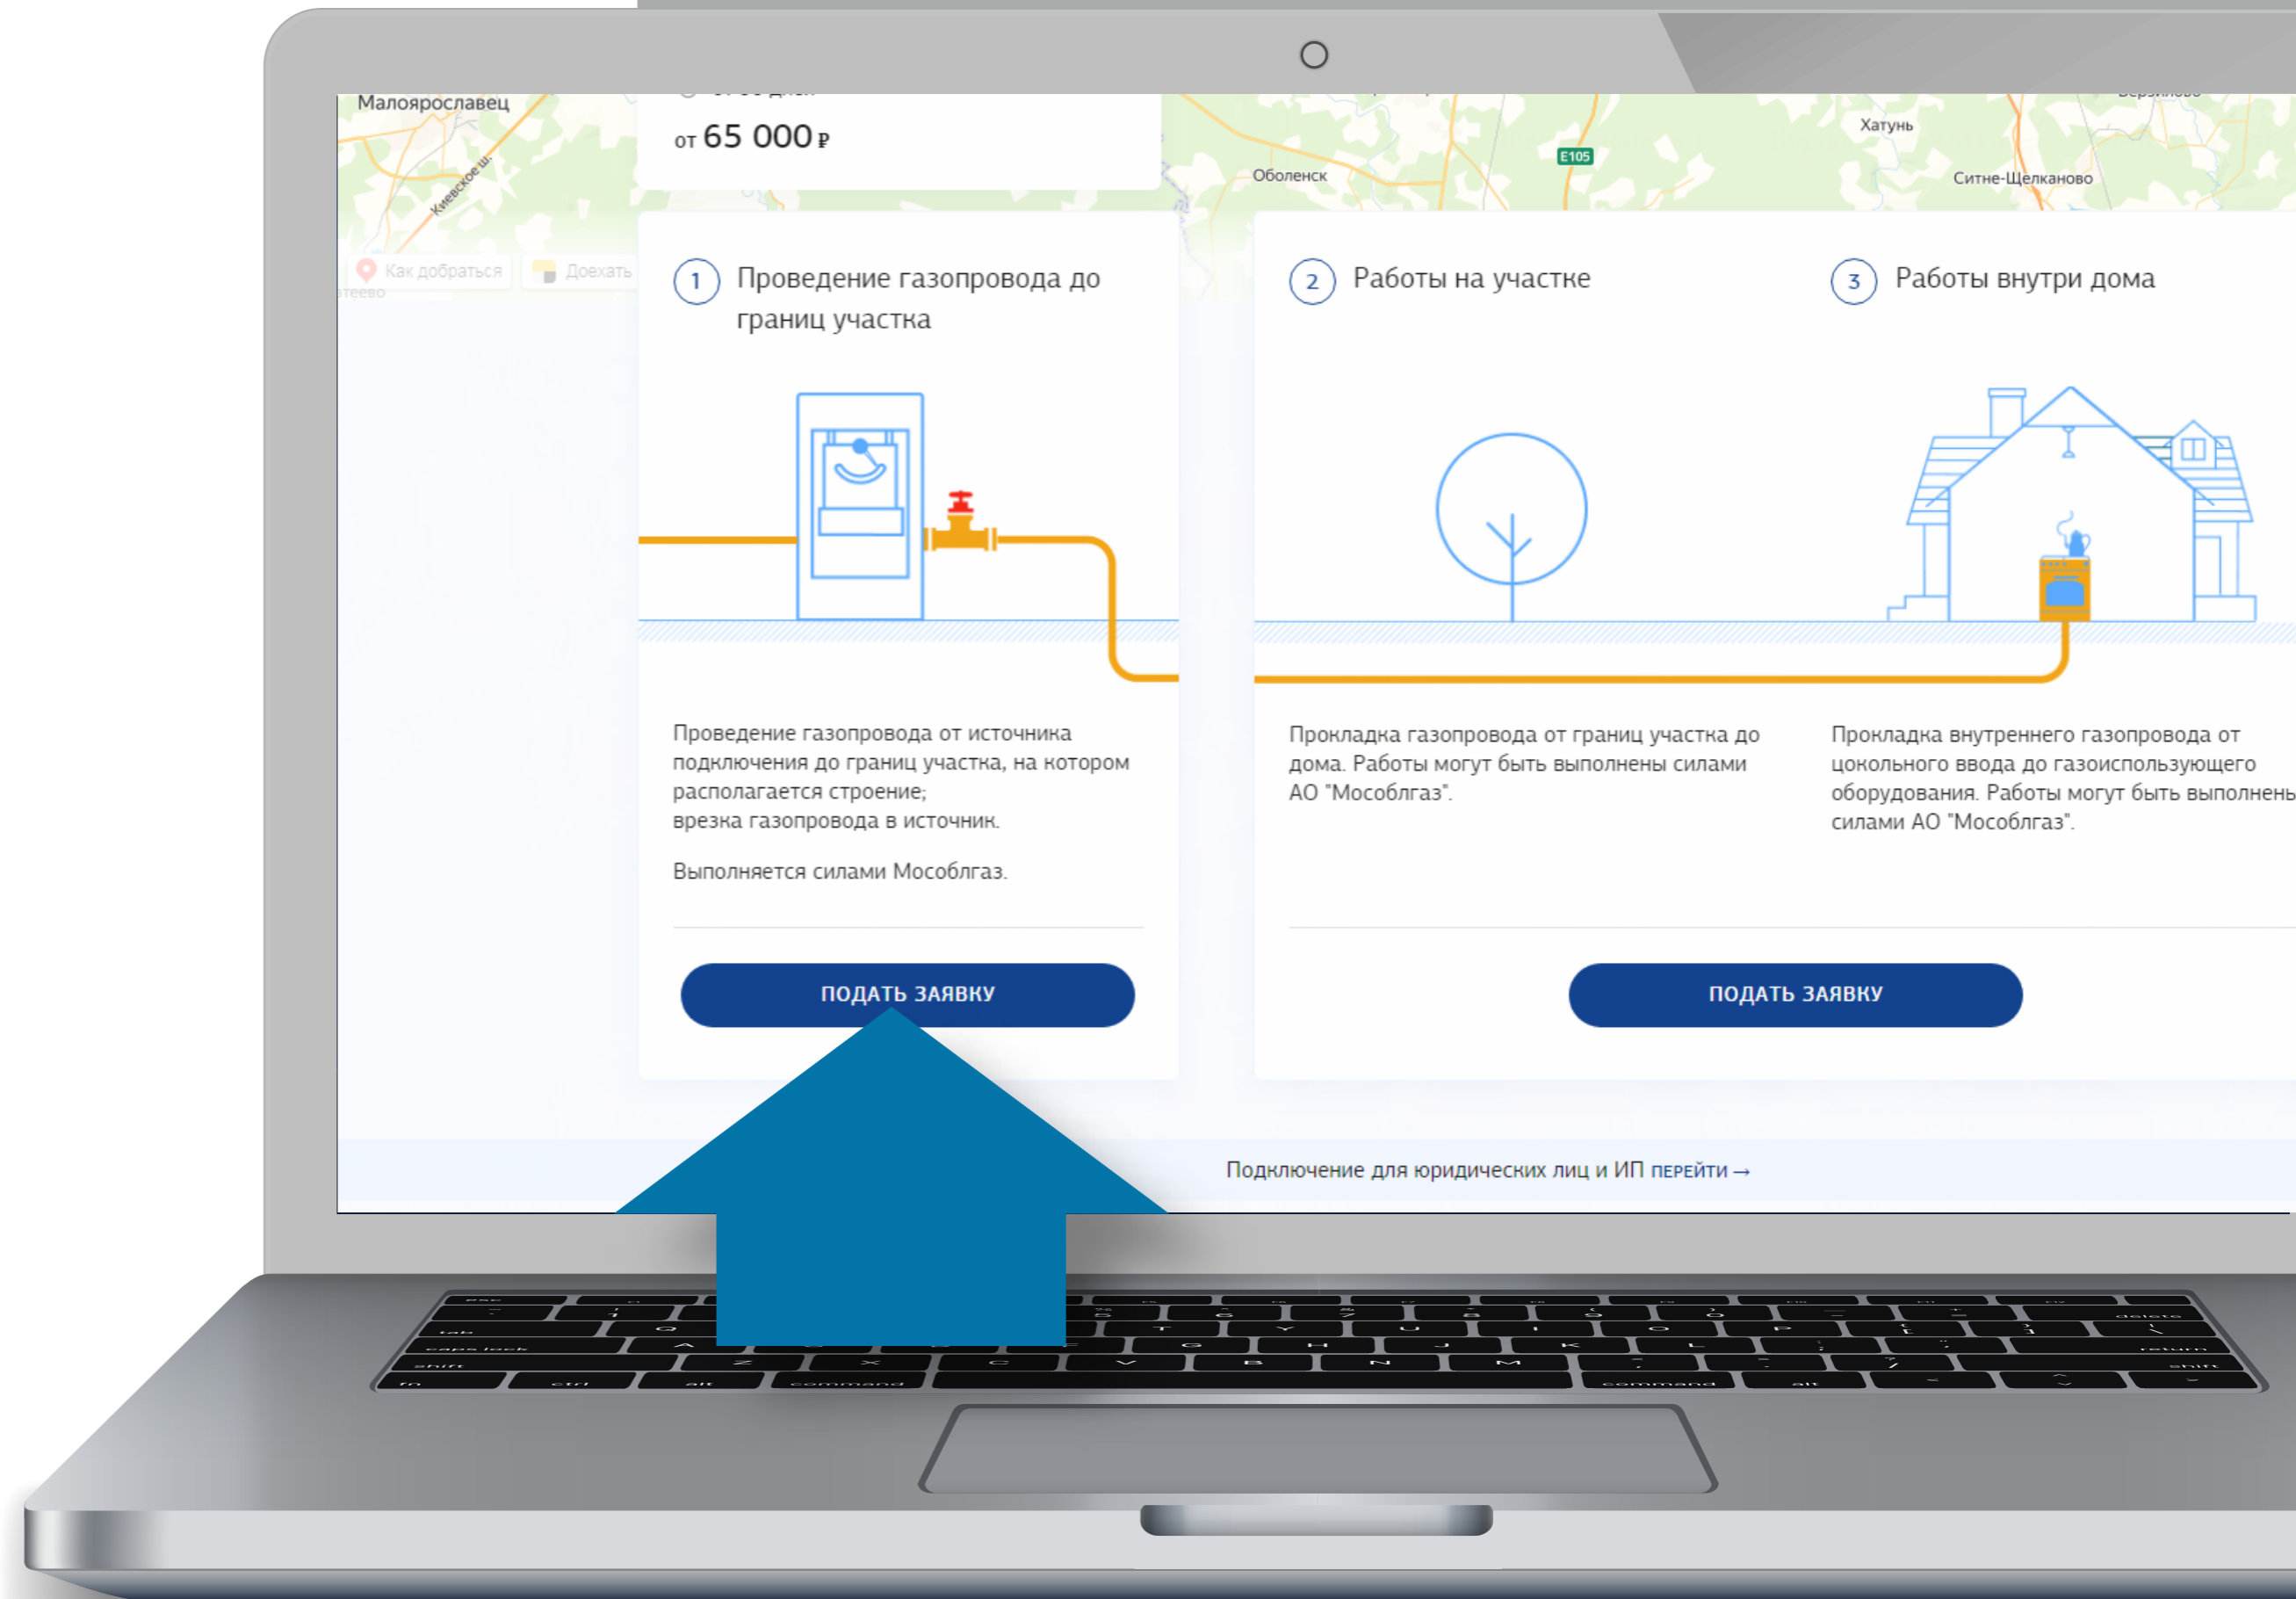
Малоярославец
Киевское ш.
Как добраться
Доехать
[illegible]
от 65 000 ₽
Оболенск
E105
Хатунь
Ситне-Щелканово

1 Проведение газопровода до границ участка

2 Работы на участке

3 Работы внутри дома

Проведение газопровода от источника подключения до границ участка, на котором располагается строение;
врезка газопровода в источник.

Выполняется силами Мособлгаз.

Прокладка газопровода от границ участка до дома. Работы могут быть выполнены силами АО "Мособлгаз".

Прокладка внутреннего газопровода от цокольного ввода до газоиспользующего оборудования. Работы могут быть выполнены силами АО "Мособлгаз".

ПОДАТЬ ЗАЯВКУ

ПОДАТЬ ЗАЯВКУ

Подключение для юридических лиц и ИП ПЕРЕЙТИ →